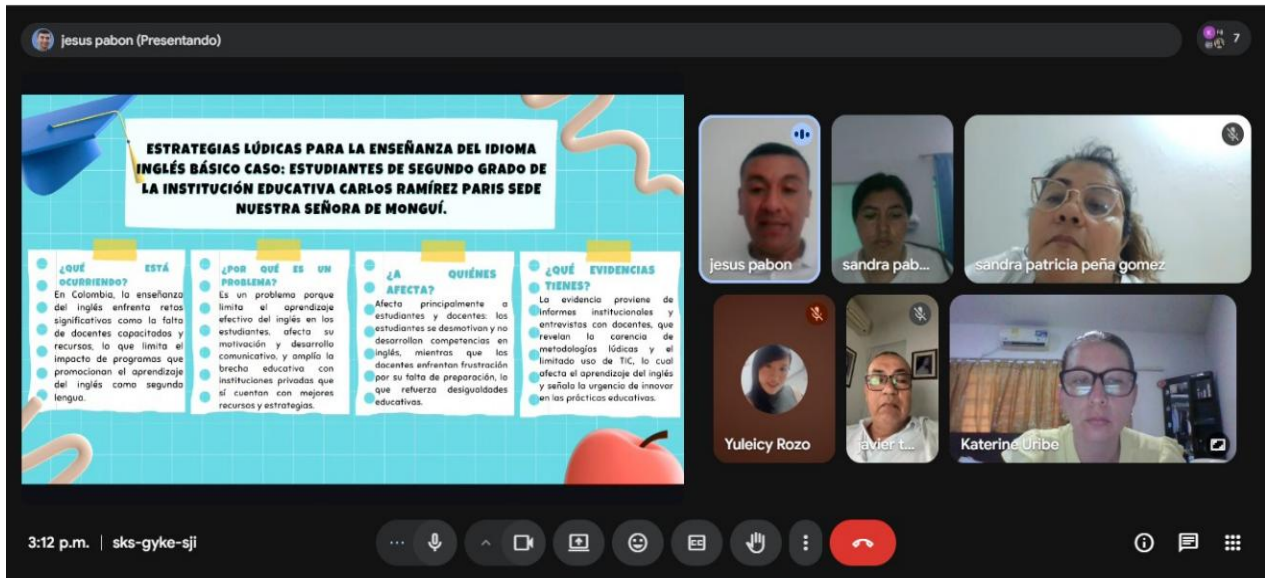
jesus pabon (Presentando)

7

ESTRATEGIAS LÚDICAS PARA LA ENSEÑANZA DEL IDIOMA INGLÉS BÁSICO CASO: ESTUDIANTES DE SEGUNDO GRADO DE LA INSTITUCIÓN EDUCATIVA CARLOS RAMÍREZ PARIS SEDE NUESTRA SEÑORA DE MONGUÍ.

¿QUÉ ESTÁ OCURRIENDO?
En Colombia, la enseñanza del inglés enfrenta retos significativos como la falta de docentes capacitados y recursos, lo que limita el impacto de programas que promocionan el aprendizaje del inglés como segunda lengua.

¿POR QUÉ ES UN PROBLEMA?
Es un problema porque limita el aprendizaje efectivo del inglés en los estudiantes, afecta su motivación y desarrollo comunicativo, y amplía la brecha educativa con instituciones privadas que sí cuentan con mejores recursos y estrategias.

¿A QUIÉNES AFECTA?
Afecta principalmente a estudiantes y docentes: los estudiantes se desmotivan y no desarrollan competencias en inglés, mientras que los docentes enfrentan frustración por su falta de preparación, lo que refuerza desigualdades educativas.

¿QUÉ EVIDENCIAS TIENES?
La evidencia proviene de informes institucionales y entrevistas con docentes, que revelan la carencia de metodologías lúdicas y el limitado uso de TIC, lo cual afecta el aprendizaje del inglés y señala la urgencia de innovar en las prácticas educativas.

jesus pabon
sandra pab...
sandra patricia peña gomez
Yuleicy Rozo
javier t...
Katerine Uribe

3:12 p.m. | sks-gyke-sji